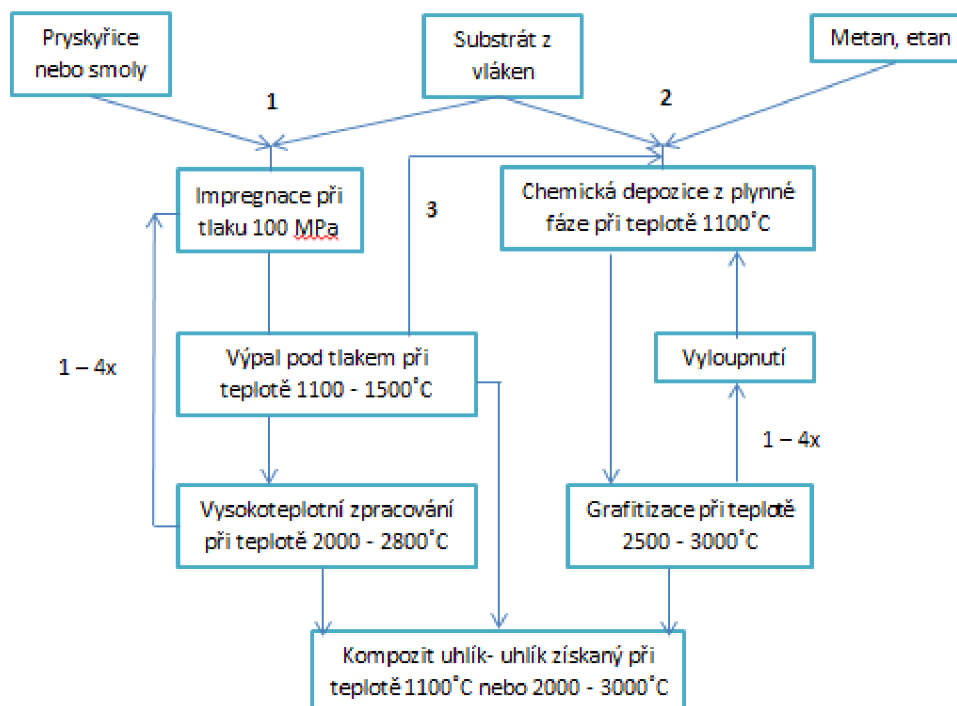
Pryskyřice nebo smoly

Substrát z vláken

Metan, etan

1

2

Impregnace při tlaku 100 MPa

3

Chemická depozice z plynné fáze při teplotě 1100˚C

1 – 4x

Výpal pod tlakem při teplotě 1100 - 1500˚C

Vyloupnutí

1 – 4x

Vysokoteplotní zpracování při teplotě 2000 - 2800˚C

Grafitizace při teplotě 2500 - 3000˚C

Kompozit uhlík- uhlík získaný při teplotě 1100˚C nebo 2000 - 3000˚C